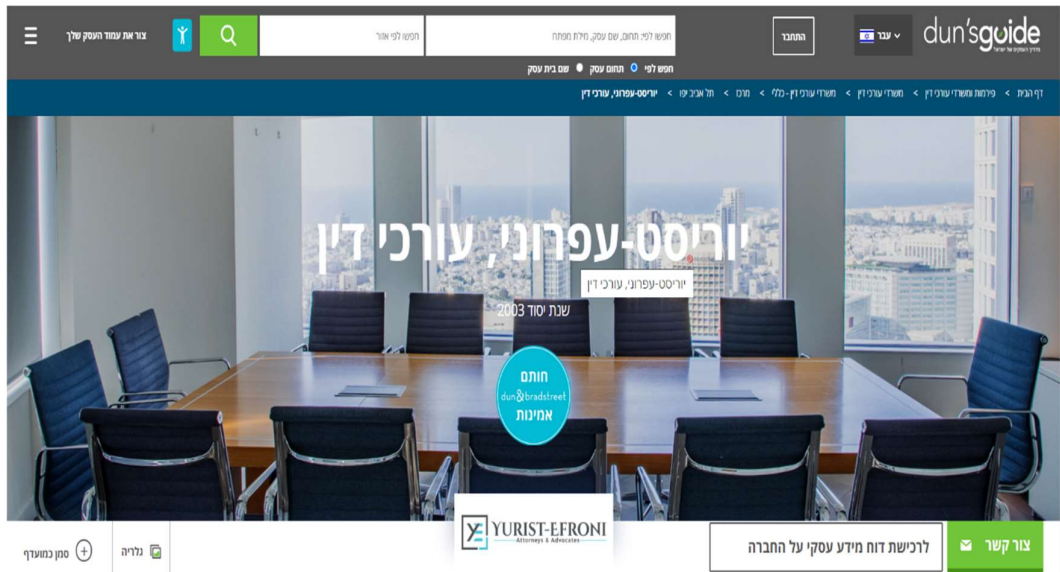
dun'sguide
מדריך העסקים של ישראל

עבר

התחבר

חפש לפי: תחום, שם עסק, מילת מפתח

חפש לפי אזור

צור את עמוד העסק שלך

חפש לפי: תחום עסק שם בית עסק

דף הבית > פירמות ומשרדי עורכי דין > משרדי עורכי דין > משרדי עורכי דין - כללי > מרכז > תל אביב יפו > יוריסט-עפרוני, עורכי דין

יוריסט-עפרוני, עורכי דין

יוריסט-עפרוני, עורכי דין

שנת יסוד 2003

חותם
dun & bradstreet
אמינות

YURIST-EFRONI
Attorneys & Advocates

סמן כמועדף

גלריה

לרכישת דוח מידע עסקי על החברה

צור קשר